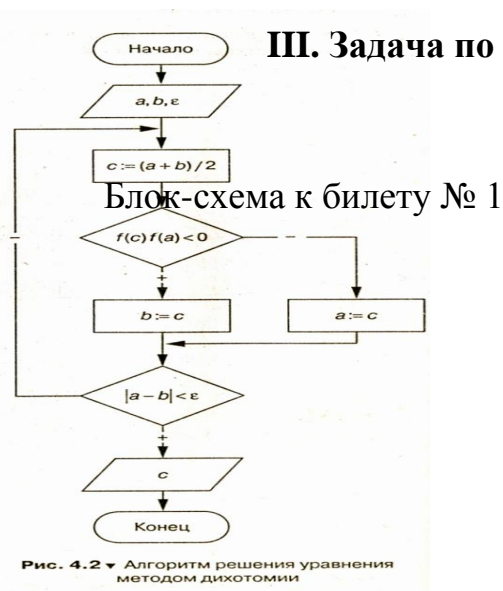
Начало

III. Задача по

$a, b, \varepsilon$

$c := (a + b) / 2$

Блок-схема к билету № 1

$f(c) f(a) < 0$

–

+

$b := c$

$a := c$

–

$|a - b| < \varepsilon$

+

$c$

Конец

Рис. 4.2 ▾ Алгоритм решения уравнения методом дихотомии